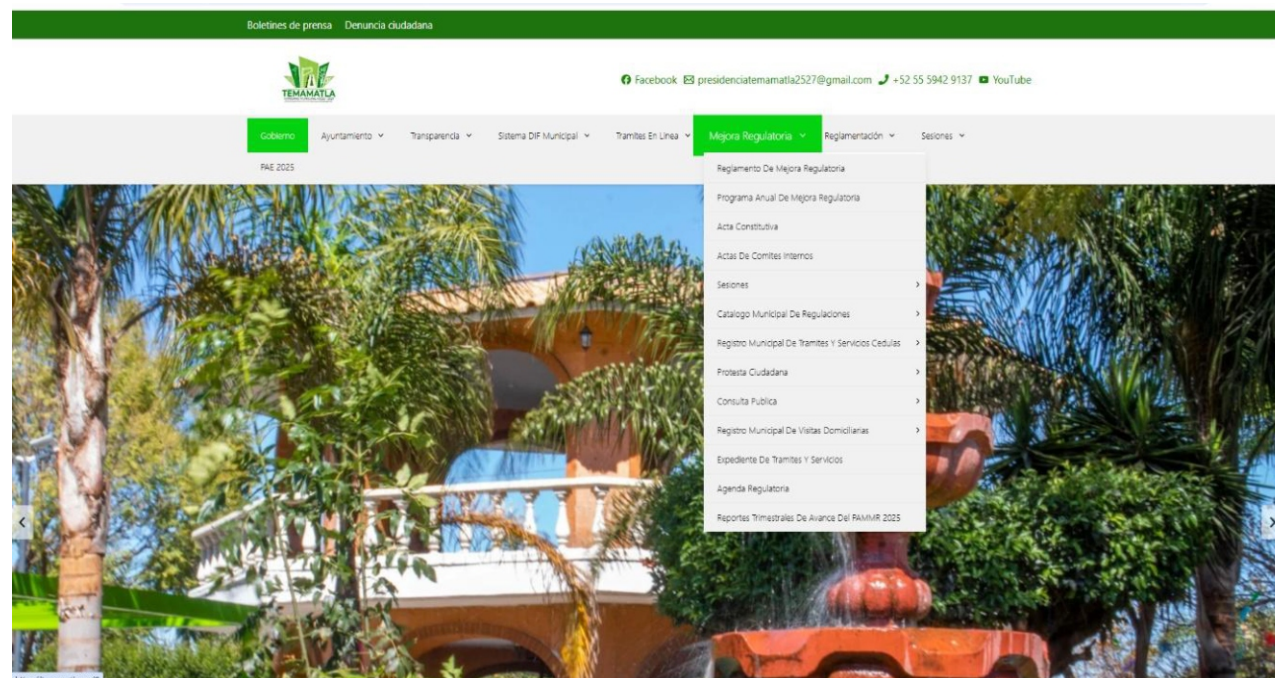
Boletines de prensa Denuncia ciudadana

TEMAMATLA

Facebook presidenciatemamatla2527@gmail.com +52 55 5942 9137 YouTube

Gobierno Ayuntamiento Transparencia Sistema DIF Municipal Tramites En Linea Mejora Regulatoria Reglamentación Sesiones

PAE 2025

Reglamento De Mejora Regulatoria
Programa Anual De Mejora Regulatoria
Acta Constitutiva
Actas De Comites Internos
Sesiones
Catalogo Municipal De Regulaciones
Registro Municipal De Tramites Y Servicios Cedulas
Protesta Ciudadana
Consulta Publica
Registro Municipal De Visitas Domiciliarias
Expediente De Tramites Y Servicios
Agenda Regulatoria
Reportes Trimestrales De Avance Del PAMMR 2025